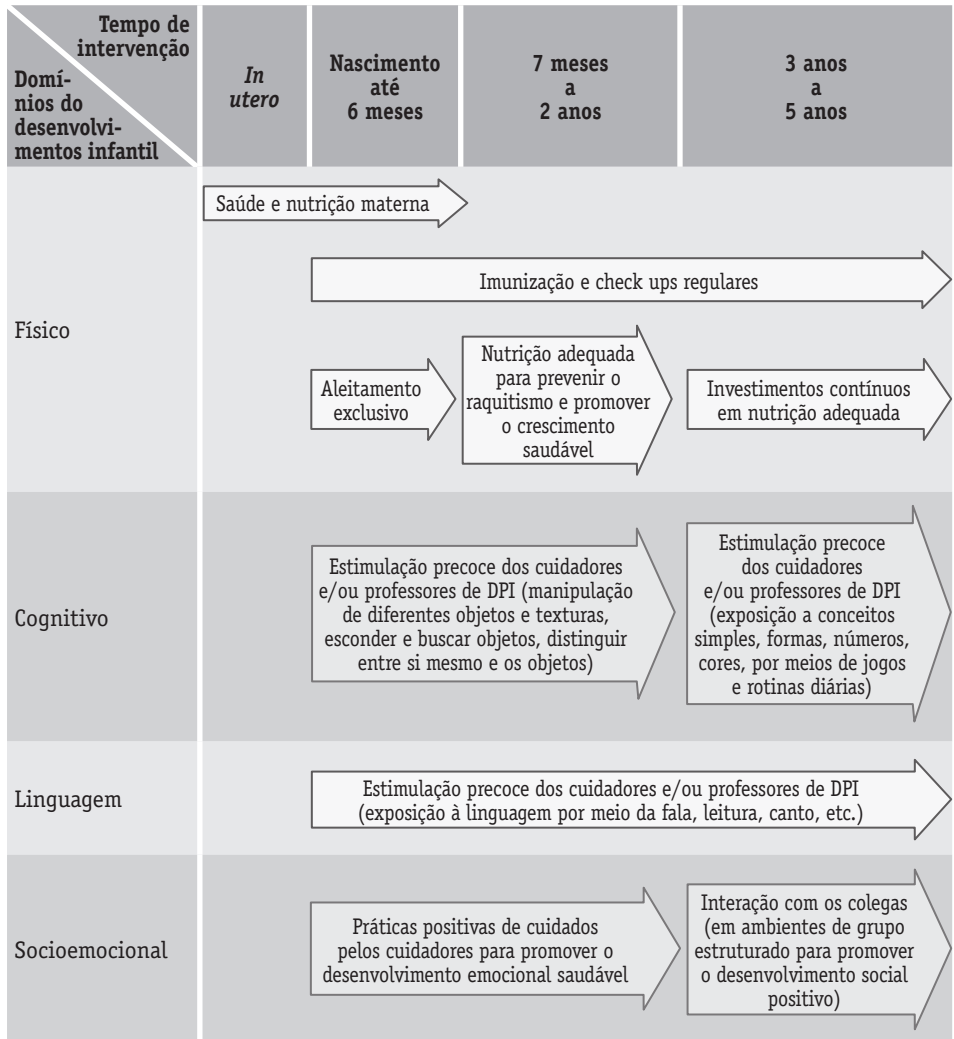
| Tempo de intervenção / Domínios do desenvolvimentos infantil | *In utero* | Nascimento até 6 meses | 7 meses a 2 anos | 3 anos a 5 anos |
|---|---|---|---|---|
| Físico | Saúde e nutrição materna | | | |
| | | Imunização e check ups regulares | | |
| | | Aleitamento exclusivo | Nutrição adequada para prevenir o raquitismo e promover o crescimento saudável | Investimentos contínuos em nutrição adequada |
| Cognitivo | | Estimulação precoce dos cuidadores e/ou professores de DPI (manipulação de diferentes objetos e texturas, esconder e buscar objetos, distinguir entre si mesmo e os objetos) | | Estimulação precoce dos cuidadores e/ou professores de DPI (exposição a conceitos simples, formas, números, cores, por meios de jogos e rotinas diárias) |
| Linguagem | | Estimulação precoce dos cuidadores e/ou professores de DPI (exposição à linguagem por meio da fala, leitura, canto, etc.) | | |
| Socioemocional | | Práticas positivas de cuidados pelos cuidadores para promover o desenvolvimento emocional saudável | | Interação com os colegas (em ambientes de grupo estruturado para promover o desenvolvimento social positivo) |